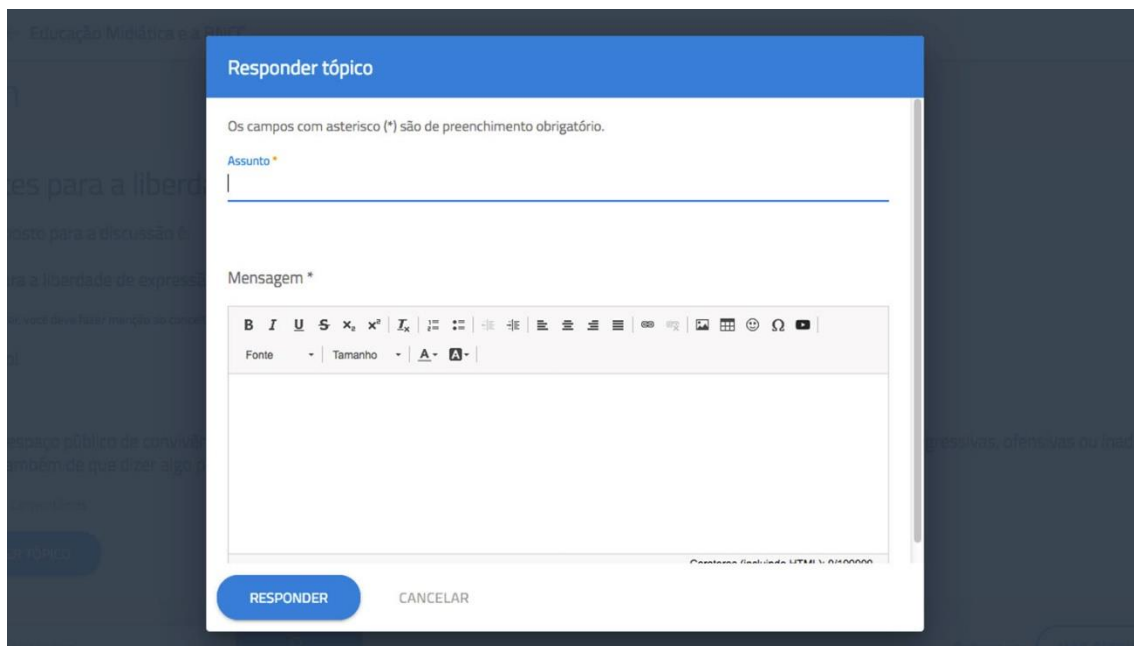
Educação Midiática e a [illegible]

es para a liberd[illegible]

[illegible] para a discussão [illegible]

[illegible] a liberdade de express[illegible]

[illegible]

espaço público de convi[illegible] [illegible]gressivas, ofensivas ou inad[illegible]

também de que dizer algo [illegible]

Responder tópico

Os campos com asterisco (*) são de preenchimento obrigatório.

Assunto *

Mensagem *

B I U S $x_2$ $x^2$ $I_x$

Fonte Tamanho A B

Caracteres (incluindo HTML): 0/100000

RESPONDER

CANCELAR